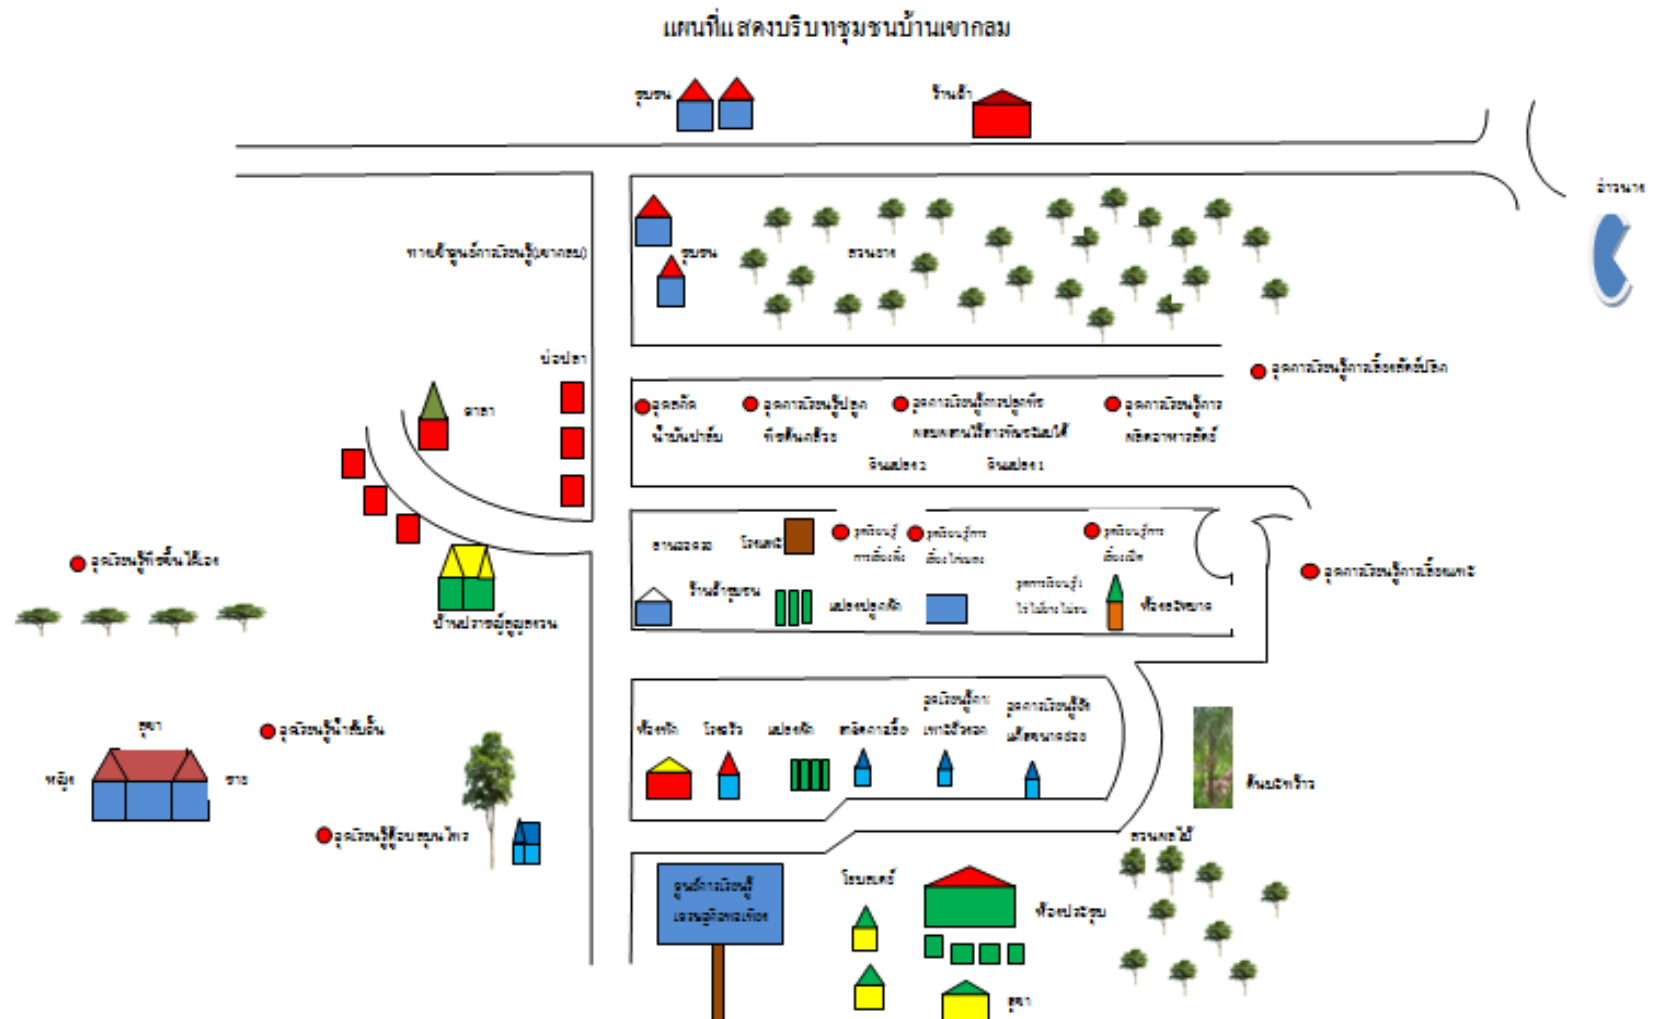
แผนที่แสดงบริบทชุมชนบ้านเขากลม

ชุมชน
ร้านค้า
อ่างเก็บ
ทางเข้าศูนย์การเรียนรู้(เขากลม)
ชุมชน
สวนยาง
บ่อปลา
ศาลา
จุดการเรียนรู้การเลี้ยงสัตว์ปีก
จุดสกัดน้ำมันปาล์ม
จุดการเรียนรู้ปลูกพืชผักสวนครัว
จุดการเรียนรู้การปลูกพืชผสมผสานไม้ดอกไม้ผล
จุดการเรียนรู้การผลิตอาหารสัตว์
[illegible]
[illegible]
ลานจอดรถ
โรงเห็ด
จุดเรียนรู้การเลี้ยง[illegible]
จุดเรียนรู้การเลี้ยงไก่
จุดเรียนรู้การเลี้ยง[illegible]
ร้านค้าชุมชน
แปลงปลูกผัก
จุดการเรียนรู้ไข่ไก่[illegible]
ห้องอภิบาล
จุดการเรียนรู้การเลี้ยงแพะ
จุดเรียนรู้ที่พึ่งตนเอง
บ้านปราชญ์ผู้ดูแลชุมชน
ห้องพัก
โรงเรือน
แปลงผัก
ผลิตภัณฑ์
จุดเรียนรู้การเพาะเห็ด
จุดการเรียนรู้ปุ๋ยหมัก
ต้นมะพร้าว
จุดเรียนรู้น้ำหมักชีวภาพ
ศาลา
หญิง
ชาย
จุดเรียนรู้สมุนไพร
สวนผลไม้
ศูนย์การเรียนรู้เศรษฐกิจพอเพียง
โรงเพาะ
ห้องประชุม
ศาลา